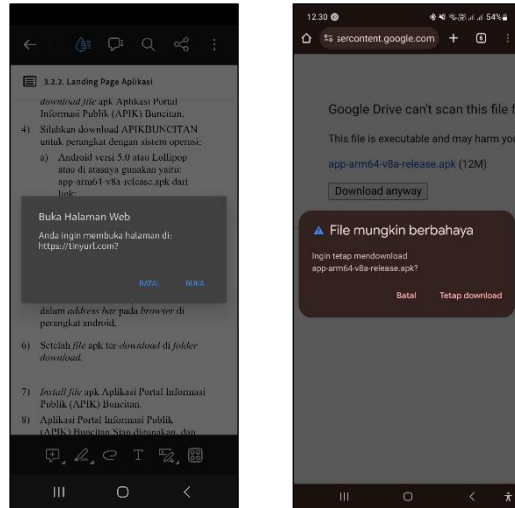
3.2.2. Landing Page Aplikasi

download file apk Aplikasi Portal Informasi Publik (APIK) Bunciitan.

4) Silahkan download APIKBUNCITAN untuk perangkat dengan sistem operasi:

a) Android versi 5.0 atau Lollipop atau di atasnya gunakan yaitu: app-arm64-v8a-release.apk dari link:

Buka Halaman Web

Anda ingin membuka halaman di: https://tinyurl.com?

BATAL BUKA

dalam address bar pada browser di perangkat android.

6) Setelah file apk ter-download di folder download.

7) Install file apk Aplikasi Portal Informasi Publik (APIK) Buncitan

8) Aplikasi Portal Informasi Publik (APIK) Buncitan Siap digunakan, dan

12.30 54%

sercontent.google.com + 6

Google Drive can't scan this file f

This file is executable and may harm you

app-arm64-v8a-release.apk (12M)

Download anyway

File mungkin berbahaya

Ingin tetap mendownload app-arm64-v8a-release.apk?

Batal Tetap download